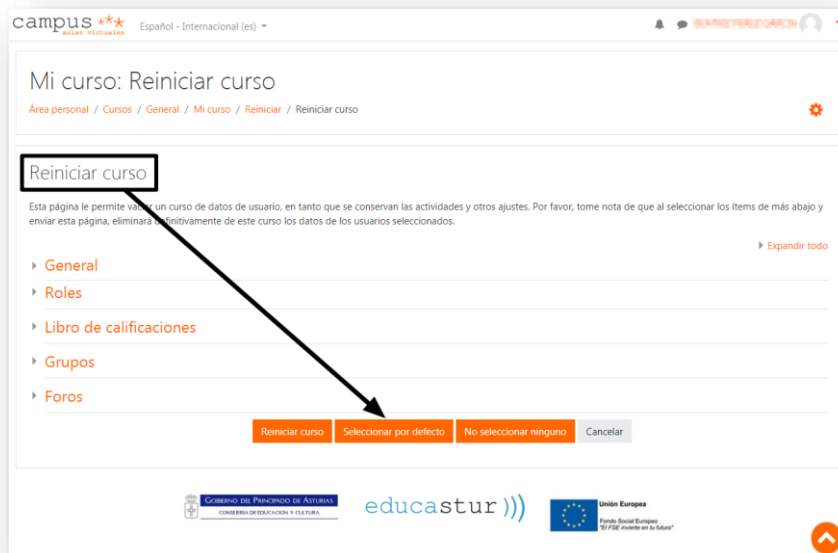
campus aulas virtuales

Español - Internacional (es) ▾

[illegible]

Mi curso: Reiniciar curso

Área personal / Cursos / General / Mi curso / Reiniciar / Reiniciar curso

Reiniciar curso

Esta página le permite vaciar un curso de datos de usuario, en tanto que se conservan las actividades y otros ajustes. Por favor, tome nota de que al seleccionar los ítems de más abajo y enviar esta página, eliminará definitivamente de este curso los datos de los usuarios seleccionados.

Expandir todo

General

Roles

Libro de calificaciones

Grupos

Foros

Reiniciar curso | Seleccionar por defecto | No seleccionar ninguno | Cancelar

Gobierno del Principado de Asturias
Consejería de Educación y Cultura

educastur

Unión Europea
Fondo Social Europeo
"El FSE invierte en tu futuro"